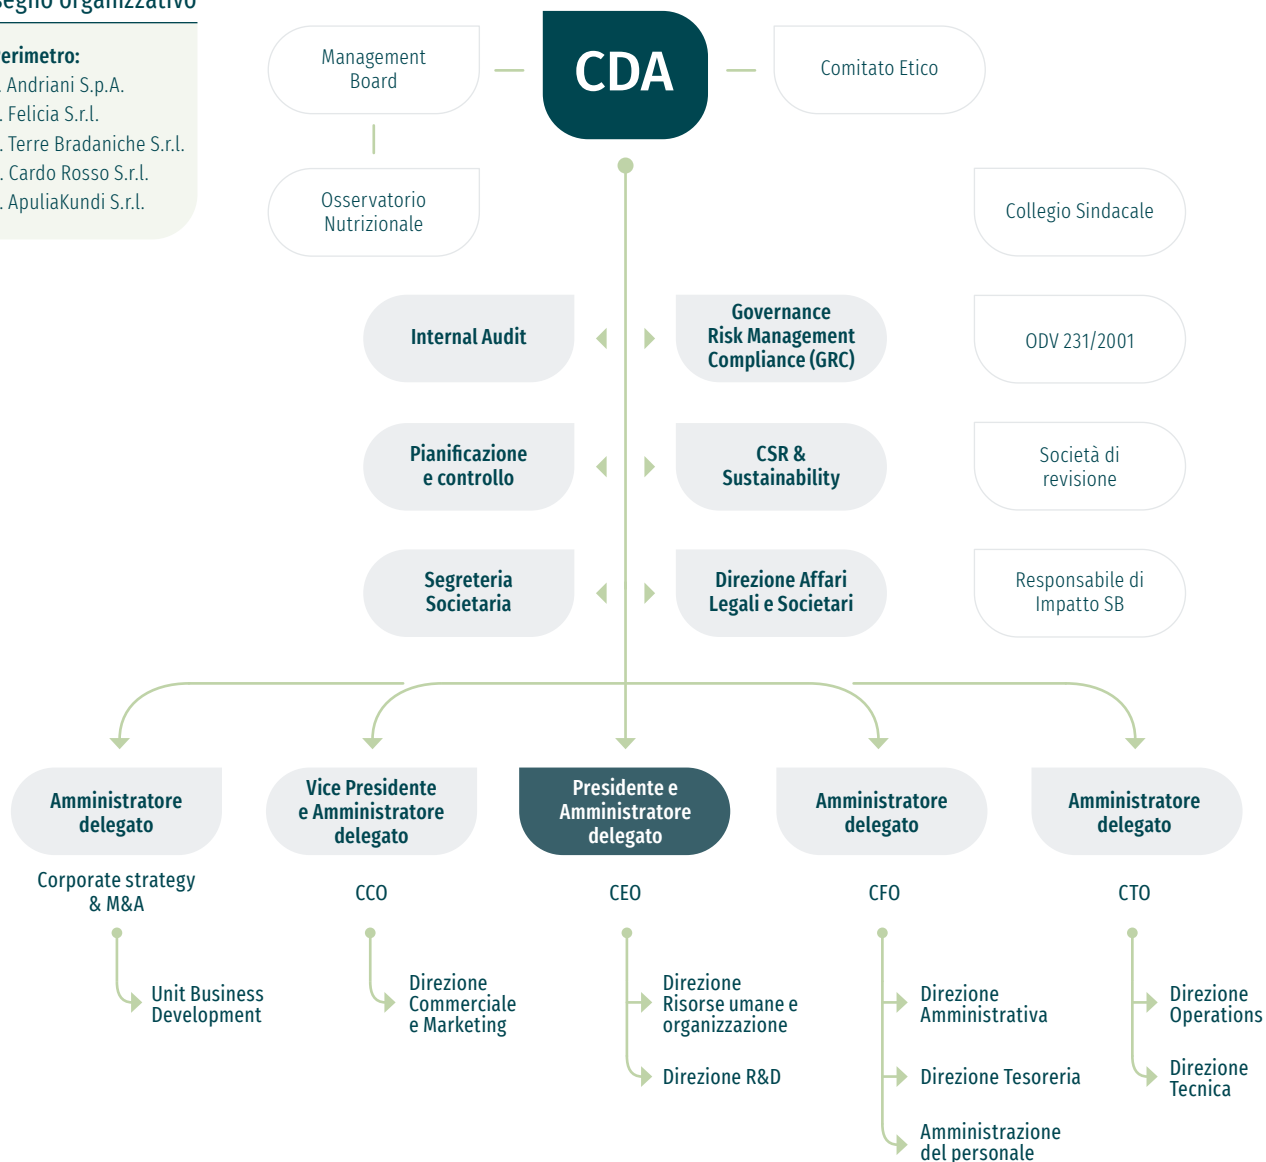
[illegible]egno organizzativo

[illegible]erimetro:
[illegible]. Andriani S.p.A.
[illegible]. Felicia S.r.l.
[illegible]. Terre Bradaniche S.r.l.
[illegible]. Cardo Rosso S.r.l.
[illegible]. ApuliaKundi S.r.l.

Management Board

CDA

Comitato Etico

Osservatorio Nutrizionale

Collegio Sindacale

Internal Audit

Governance Risk Management Compliance (GRC)

ODV 231/2001

Pianificazione e controllo

CSR & Sustainability

Società di revisione

Segreteria Societaria

Direzione Affari Legali e Societari

Responsabile di Impatto SB

Amministratore delegato

Corporate strategy & M&A

Unit Business Development

Vice Presidente e Amministratore delegato

CCO

Direzione Commerciale e Marketing

Presidente e Amministratore delegato

CEO

Direzione Risorse umane e organizzazione

Direzione R&D

Amministratore delegato

CFO

Direzione Amministrativa

Direzione Tesoreria

Amministrazione del personale

Amministratore delegato

CTO

Direzione Operations

Direzione Tecnica